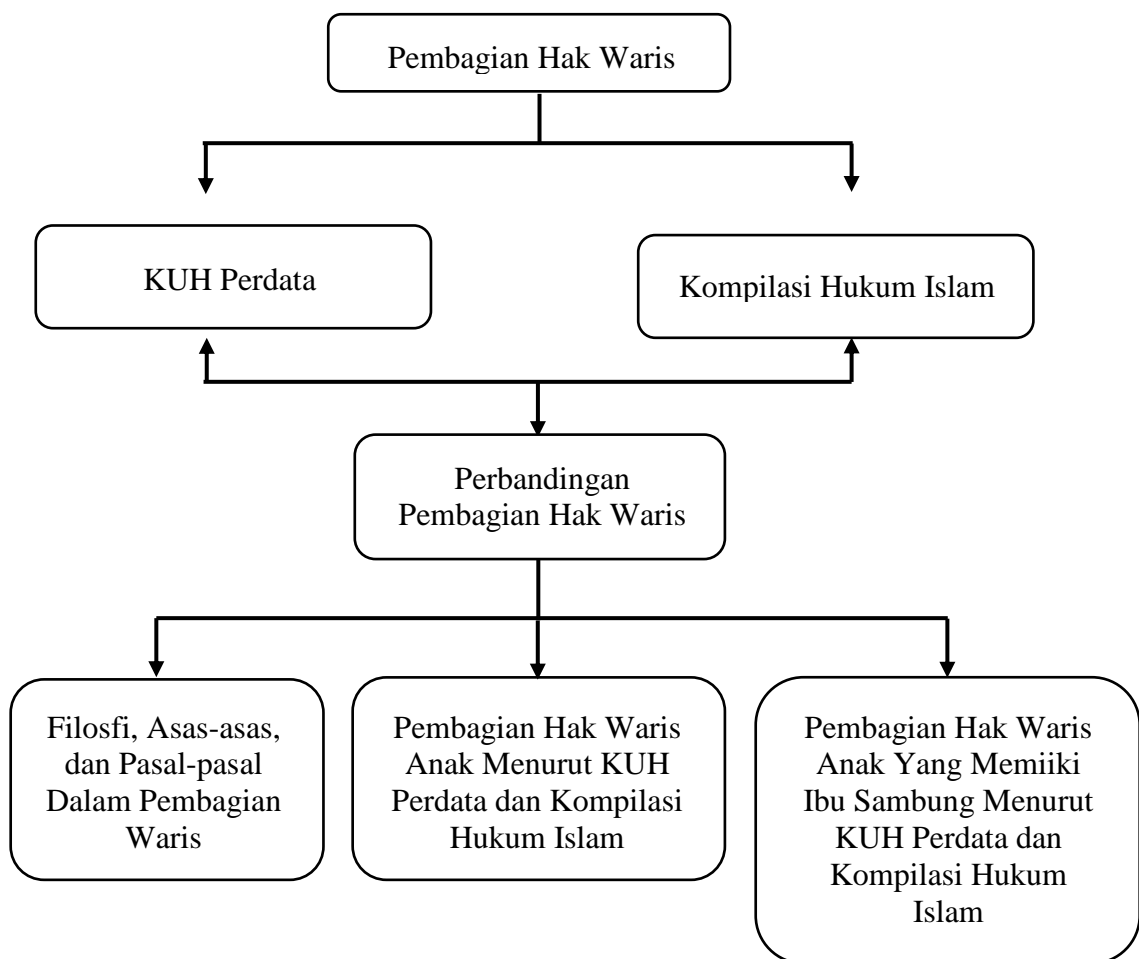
Pembagian Hak Waris

KUH Perdata

Kompilasi Hukum Islam

Perbandingan Pembagian Hak Waris

Filosfi, Asas-asas, dan Pasal-pasal Dalam Pembagian Waris

Pembagian Hak Waris Anak Menurut KUH Perdata dan Kompilasi Hukum Islam

Pembagian Hak Waris Anak Yang Memiiki Ibu Sambung Menurut KUH Perdata dan Kompilasi Hukum Islam